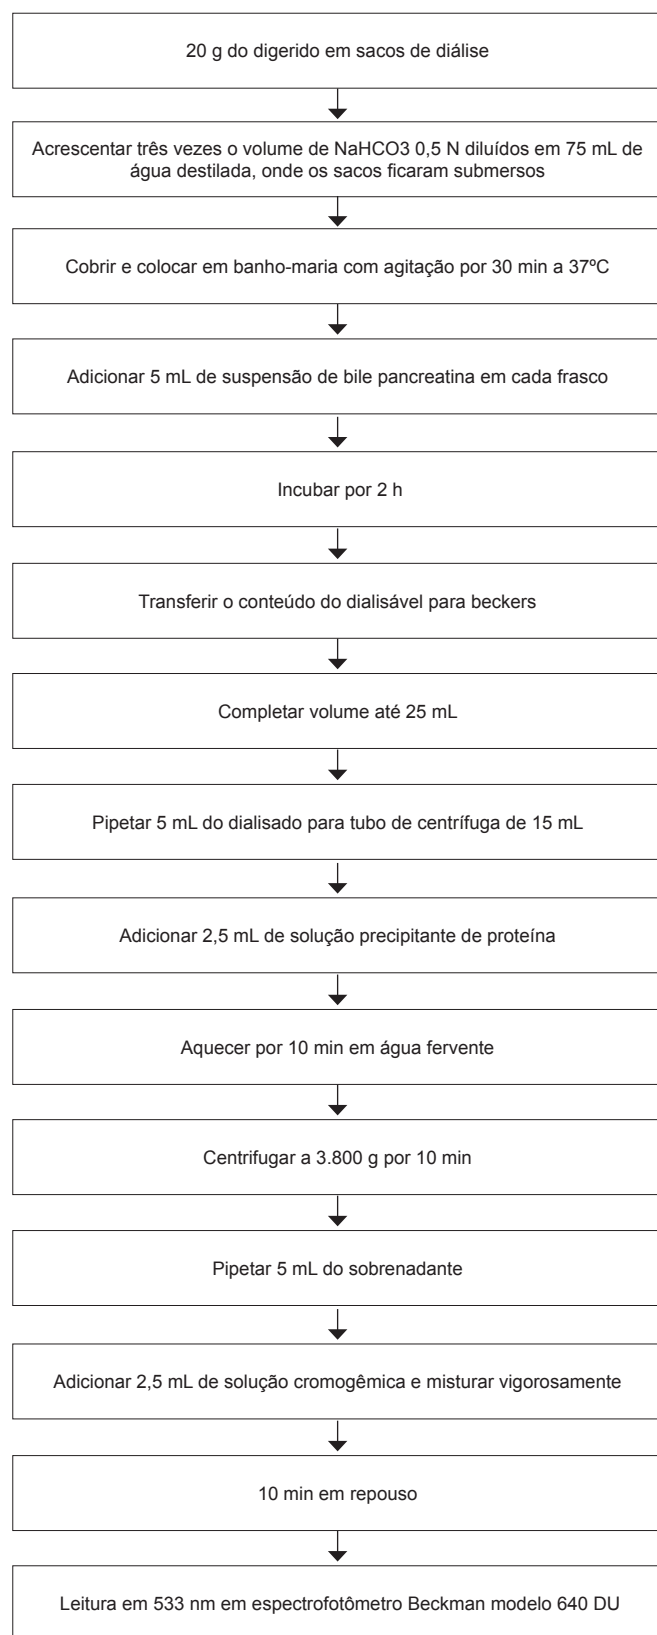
20 g do digerido em sacos de diálise

Acrescentar três vezes o volume de NaHCO3 0,5 N diluídos em 75 mL de água destilada, onde os sacos ficaram submersos

Cobrir e colocar em banho-maria com agitação por 30 min a 37ºC

Adicionar 5 mL de suspensão de bile pancreatina em cada frasco

Incubar por 2 h

Transferir o conteúdo do dialisável para beckers

Completar volume até 25 mL

Pipetar 5 mL do dialisado para tubo de centrífuga de 15 mL

Adicionar 2,5 mL de solução precipitante de proteína

Aquecer por 10 min em água fervente

Centrifugar a 3.800 g por 10 min

Pipetar 5 mL do sobrenadante

Adicionar 2,5 mL de solução cromogêmica e misturar vigorosamente

10 min em repouso

Leitura em 533 nm em espectrofotômetro Beckman modelo 640 DU